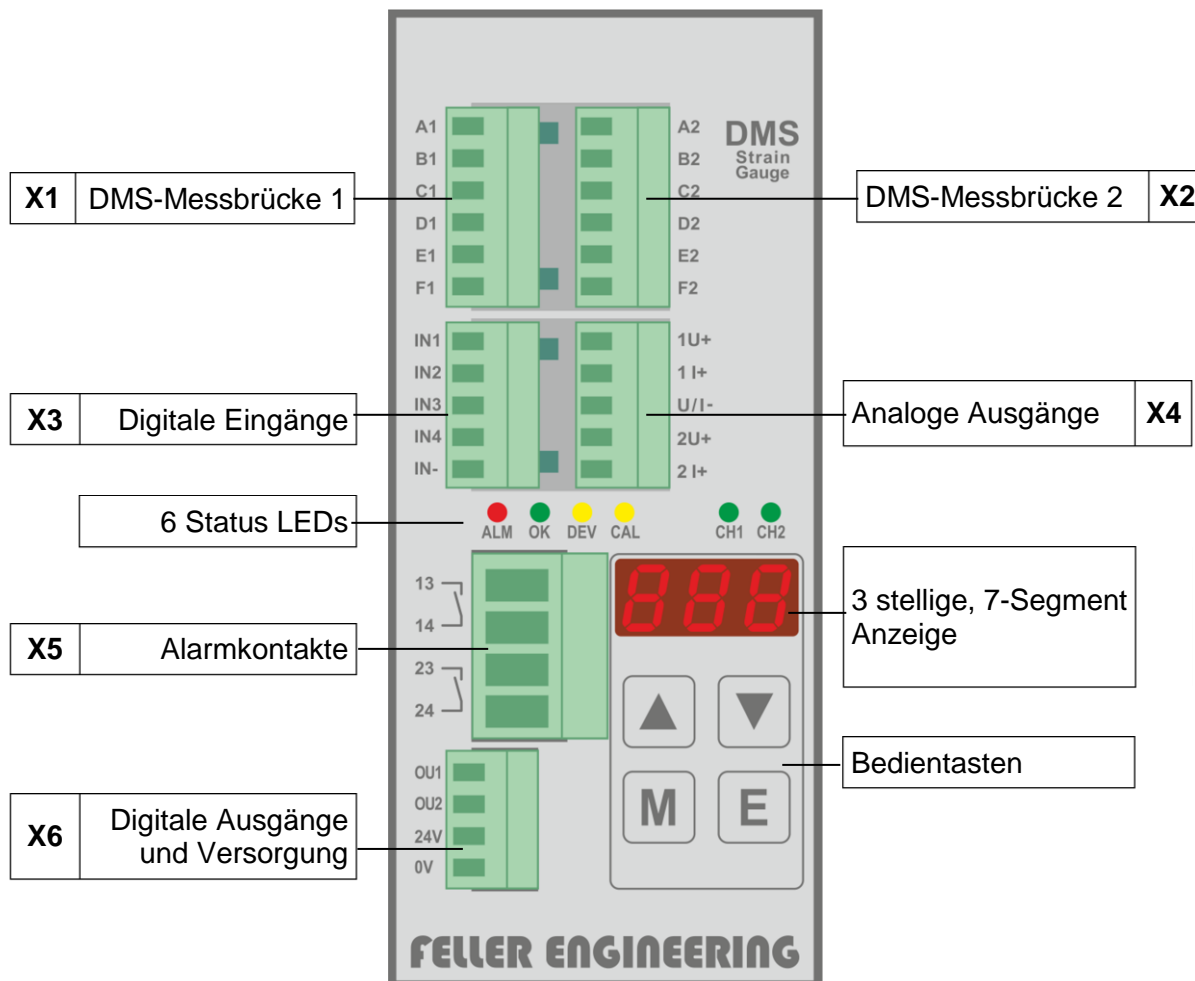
A1
B1
C1
D1
E1
F1

A2
B2
C2
D2
E2
F2

DMS
Strain
Gauge

| X1 | DMS-Messbrücke 1 |
|---|---|

| DMS-Messbrücke 2 | X2 |
|---|---|

IN1
IN2
IN3
IN4
IN-

1U+
1 I+
U/I-
2U+
2 I+

| X3 | Digitale Eingänge |
|---|---|

| Analoge Ausgänge | X4 |
|---|---|

6 Status LEDs

ALM OK DEV CAL CH1 CH2

13
14
23
24

| X5 | Alarmkontakte |
|---|---|

3 stellige, 7-Segment Anzeige

M E

Bedientasten

OU1
OU2
24V
0V

| X6 | Digitale Ausgänge und Versorgung |
|---|---|

FELLER ENGINEERING